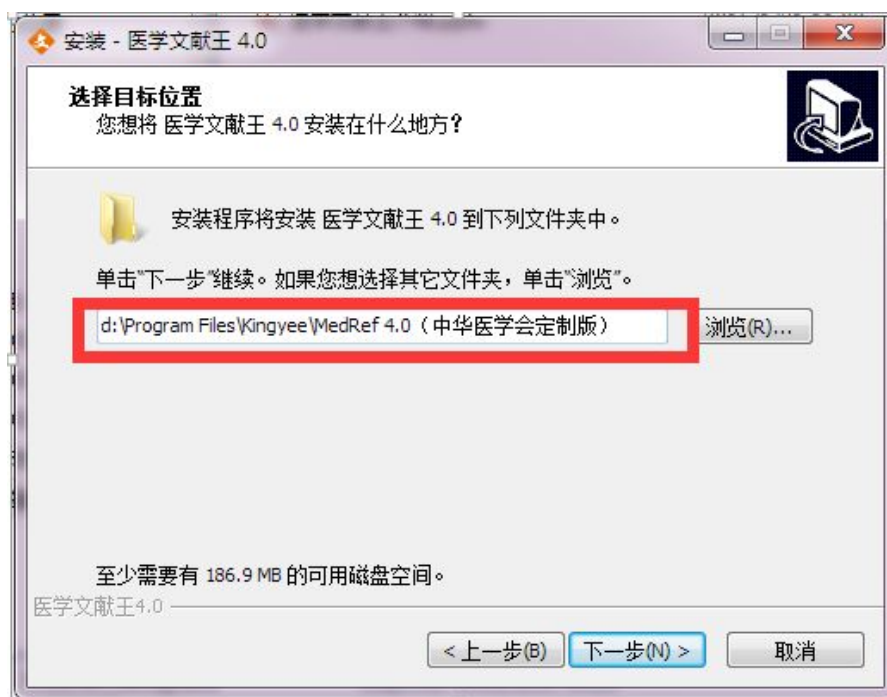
安装 - 医学文献王 4.0

选择目标位置
您想将 医学文献王 4.0 安装在什么地方？

安装程序将安装 医学文献王 4.0 到下列文件夹中。

单击"下一步"继续。如果您想选择其它文件夹，单击"浏览"。

d:\Program Files\Kingyee\MedRef 4.0（中华医学会定制版）

浏览(R)...

至少需要有 186.9 MB 的可用磁盘空间。

医学文献王4.0

< 上一步(B)
下一步(N) >
取消